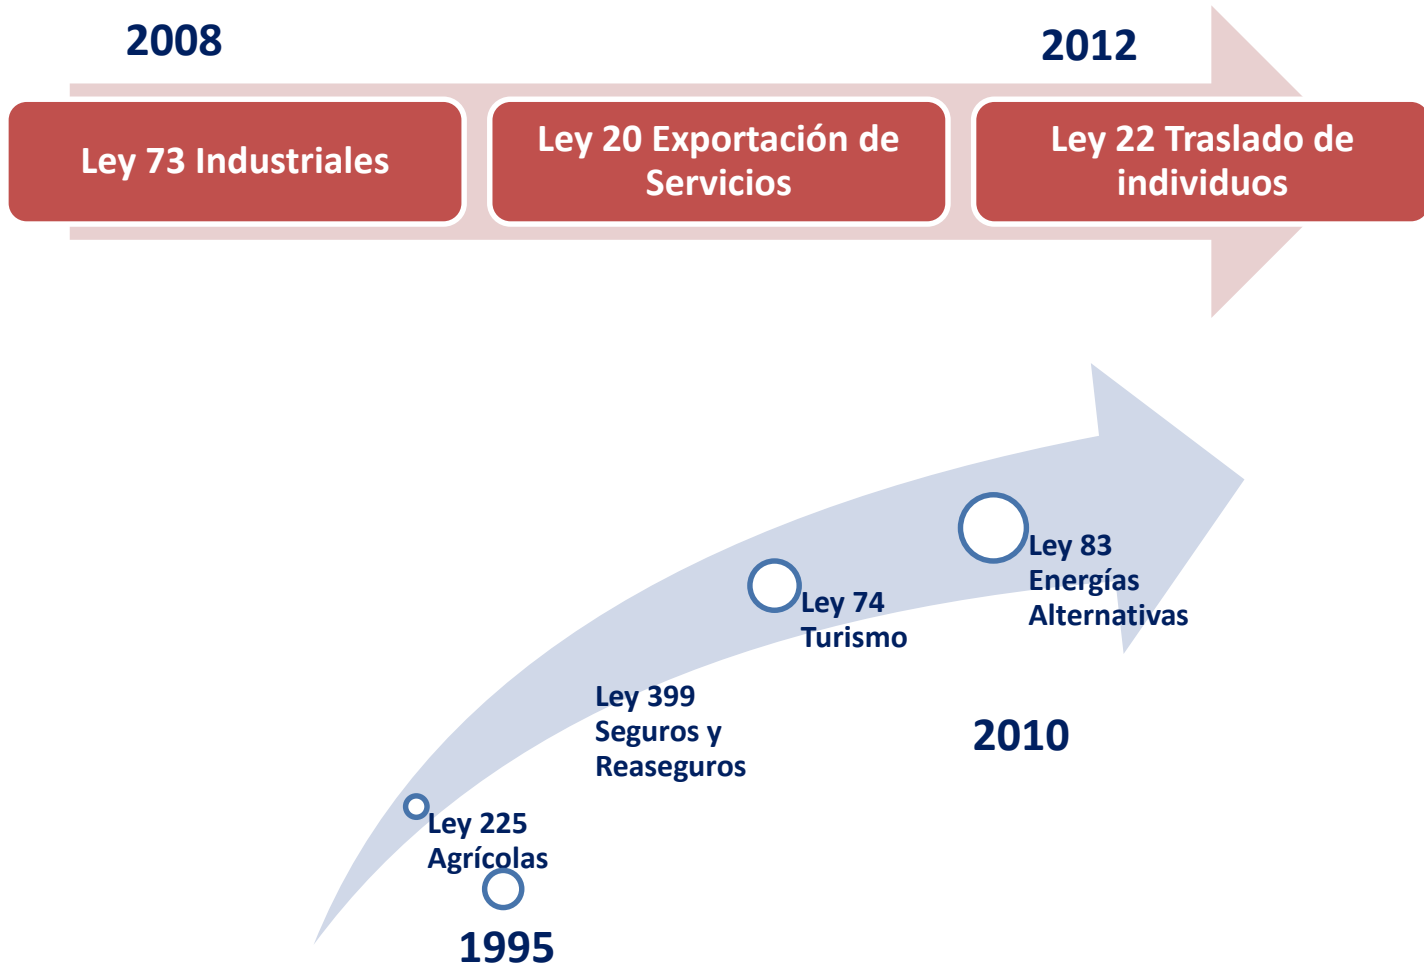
2008

2012

Ley 73 Industriales

Ley 20 Exportación de Servicios

Ley 22 Traslado de individuos

Ley 83 Energías Alternativas

Ley 74 Turismo

Ley 399 Seguros y Reaseguros

2010

Ley 225 Agrícolas

1995